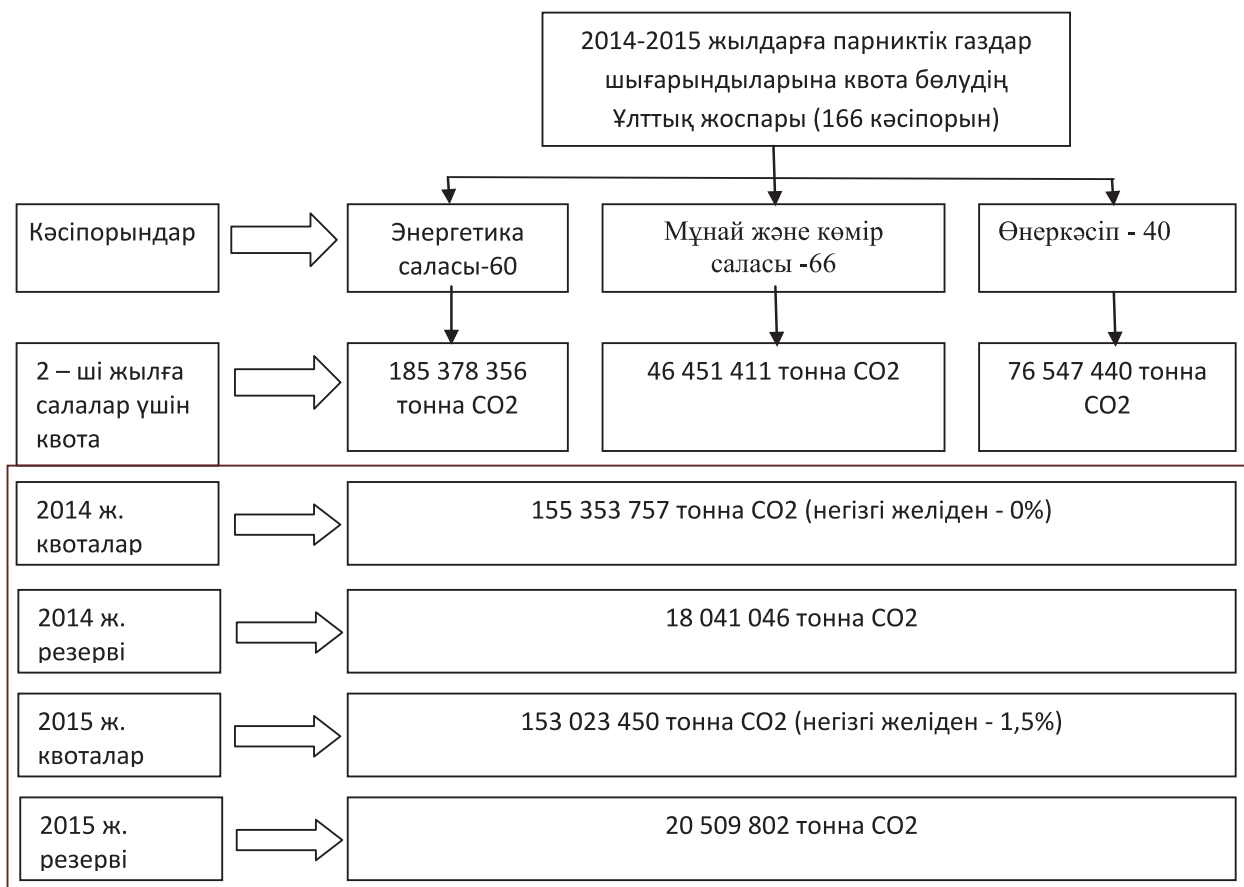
2014-2015 жылдарға парниктік газдар шығарындыларына квота бөлудің Ұлттық жоспары (166 кәсіпорын)

Кәсіпорындар

Энергетика саласы-60

Мұнай және көмір саласы -66

Өнеркәсіп - 40

2 – ші жылға салалар үшін квота

185 378 356 тонна СО2

46 451 411 тонна СО2

76 547 440 тонна СО2

2014 ж. квоталар

155 353 757 тонна СО2 (негізгі желіден - 0%)

2014 ж. резерві

18 041 046 тонна СО2

2015 ж. квоталар

153 023 450 тонна СО2 (негізгі желіден - 1,5%)

2015 ж. резерві

20 509 802 тонна СО2